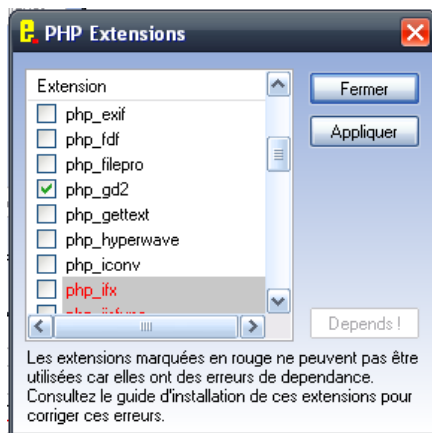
PHP Extensions

Extension
php_exif
php_fdf
php_filepro
php_gd2
php_gettext
php_hyperwave
php_iconv
php_ifx
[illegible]

Fermer
Appliquer
Depends !

Les extensions marquées en rouge ne peuvent pas être utilisées car elles ont des erreurs de dependance. Consultez le guide d'installation de ces extensions pour corriger ces erreurs.